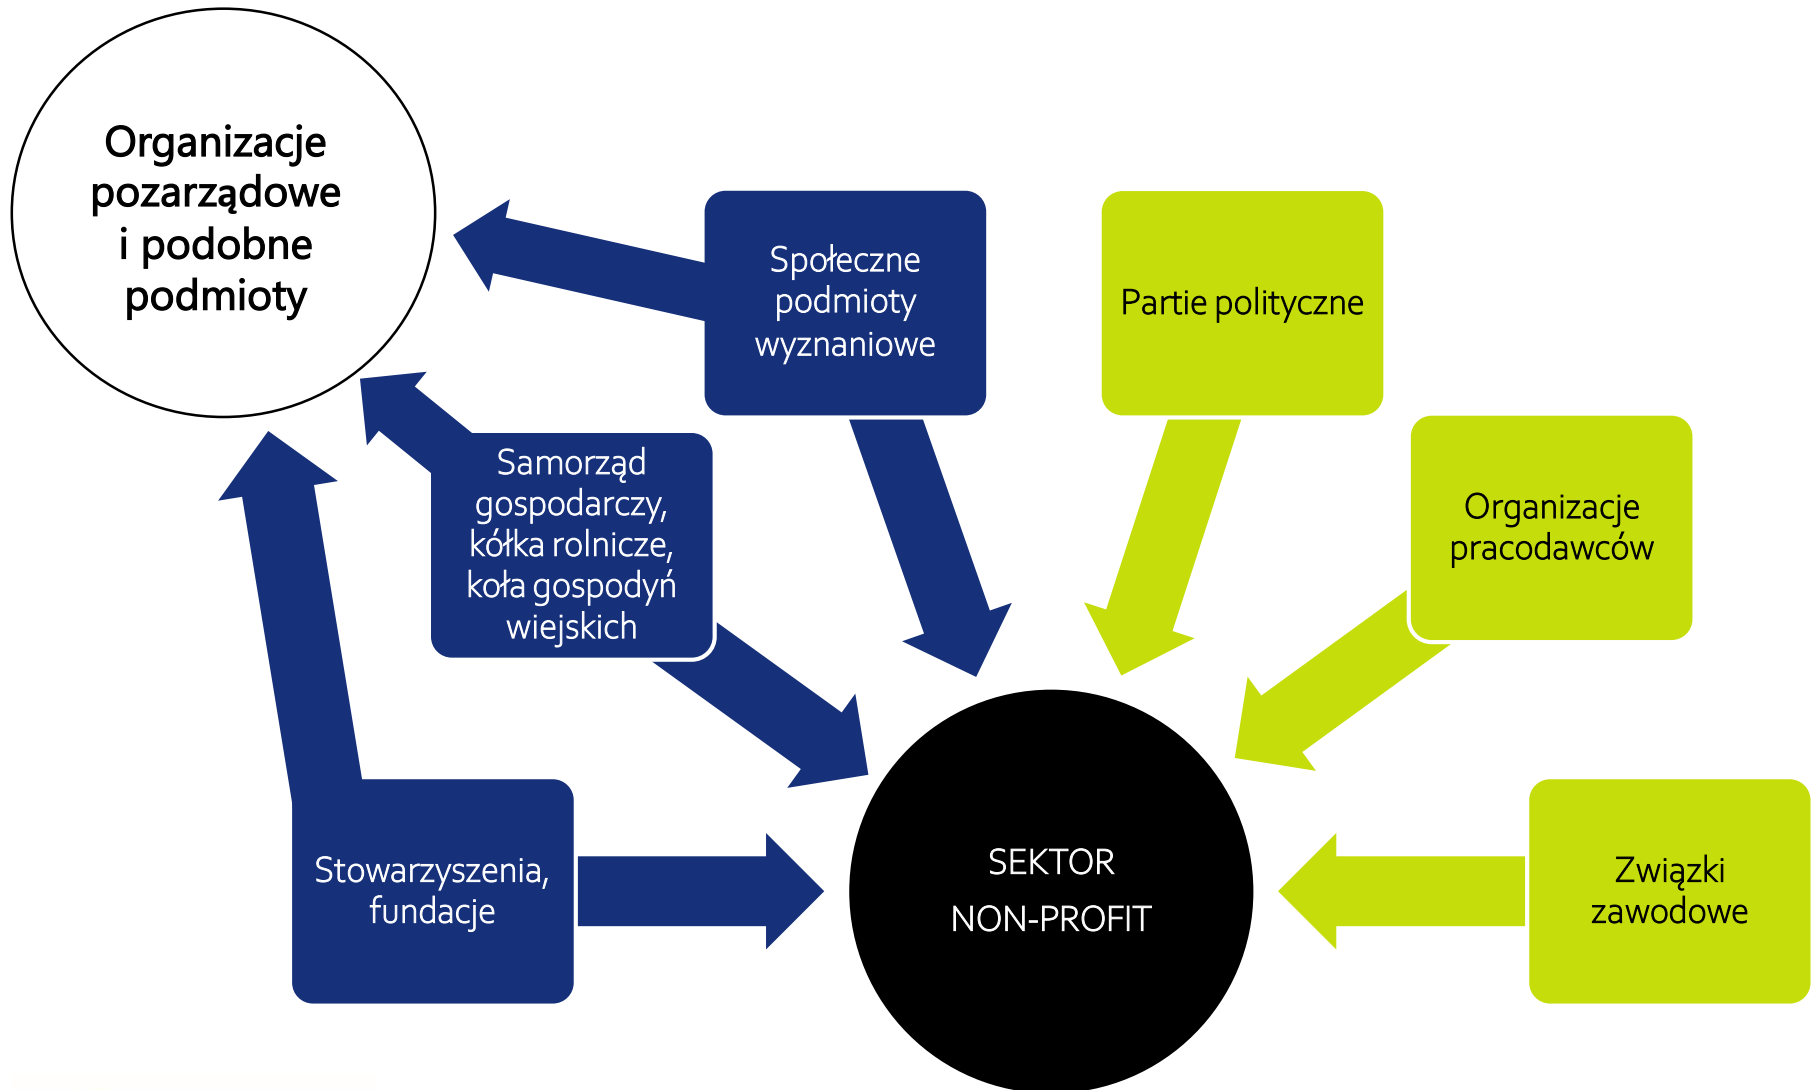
Organizacje pozarządowe i podobne podmioty

Społeczne podmioty wyznaniowe

Partie polityczne

Samorząd gospodarczy, kółka rolnicze, koła gospodyń wiejskich

Organizacje pracodawców

Stowarzyszenia, fundacje

SEKTOR NON-PROFIT

Związki zawodowe